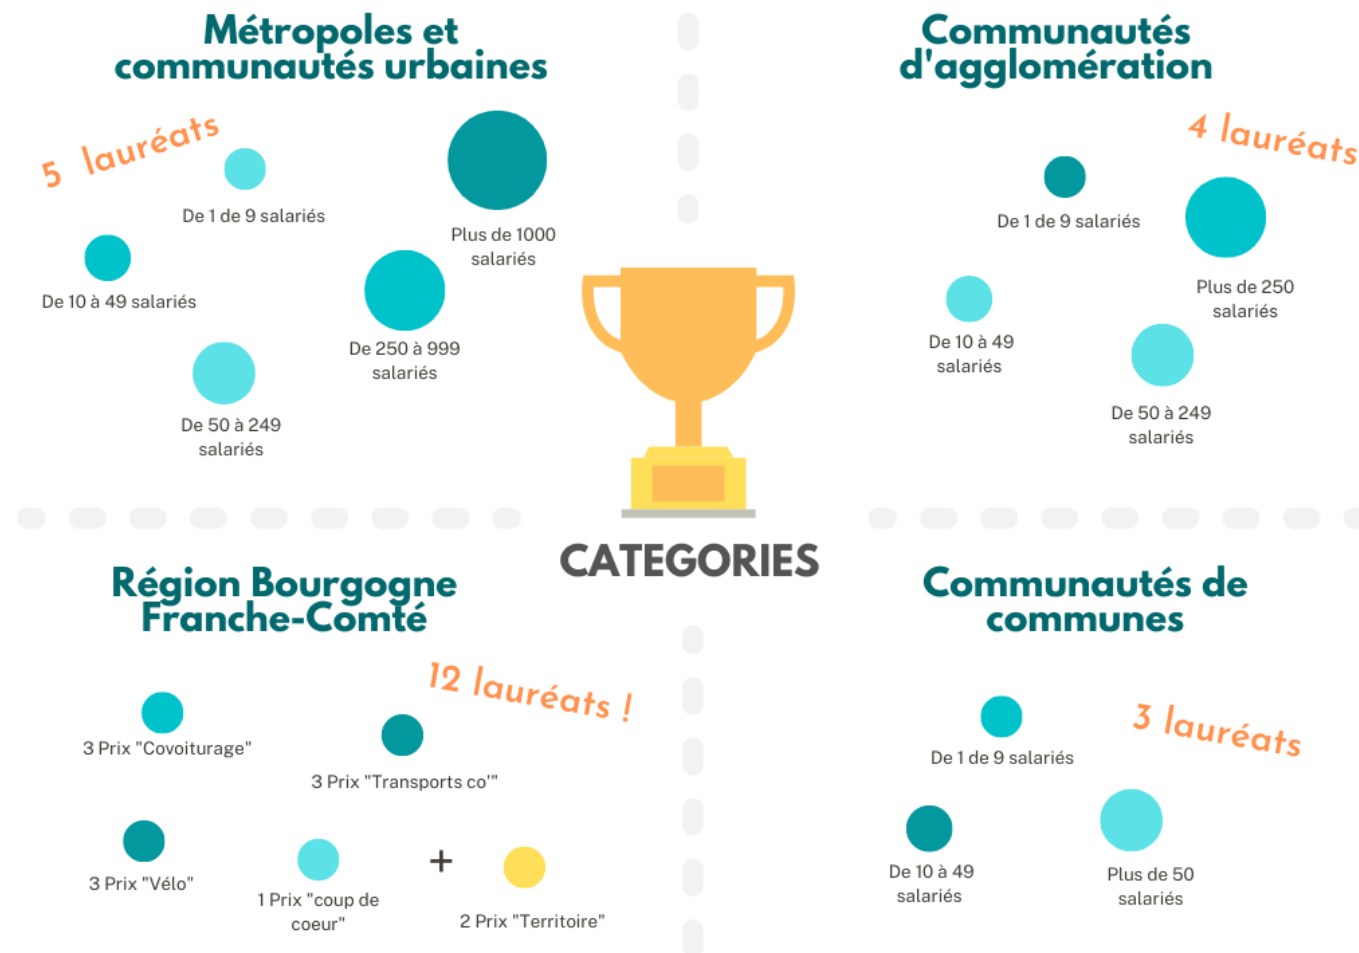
Métropoles et communautés urbaines

5 lauréats

De 1 de 9 salariés

Plus de 1000 salariés

De 10 à 49 salariés

De 250 à 999 salariés

De 50 à 249 salariés

Communautés d'agglomération

4 lauréats

De 1 de 9 salariés

Plus de 250 salariés

De 10 à 49 salariés

De 50 à 249 salariés

CATEGORIES

Région Bourgogne Franche-Comté

12 lauréats !

3 Prix "Covoiturage"

3 Prix "Transports co'"

3 Prix "Vélo"

1 Prix "coup de coeur"

+

2 Prix "Territoire"

Communautés de communes

3 lauréats

De 1 de 9 salariés

De 10 à 49 salariés

Plus de 50 salariés